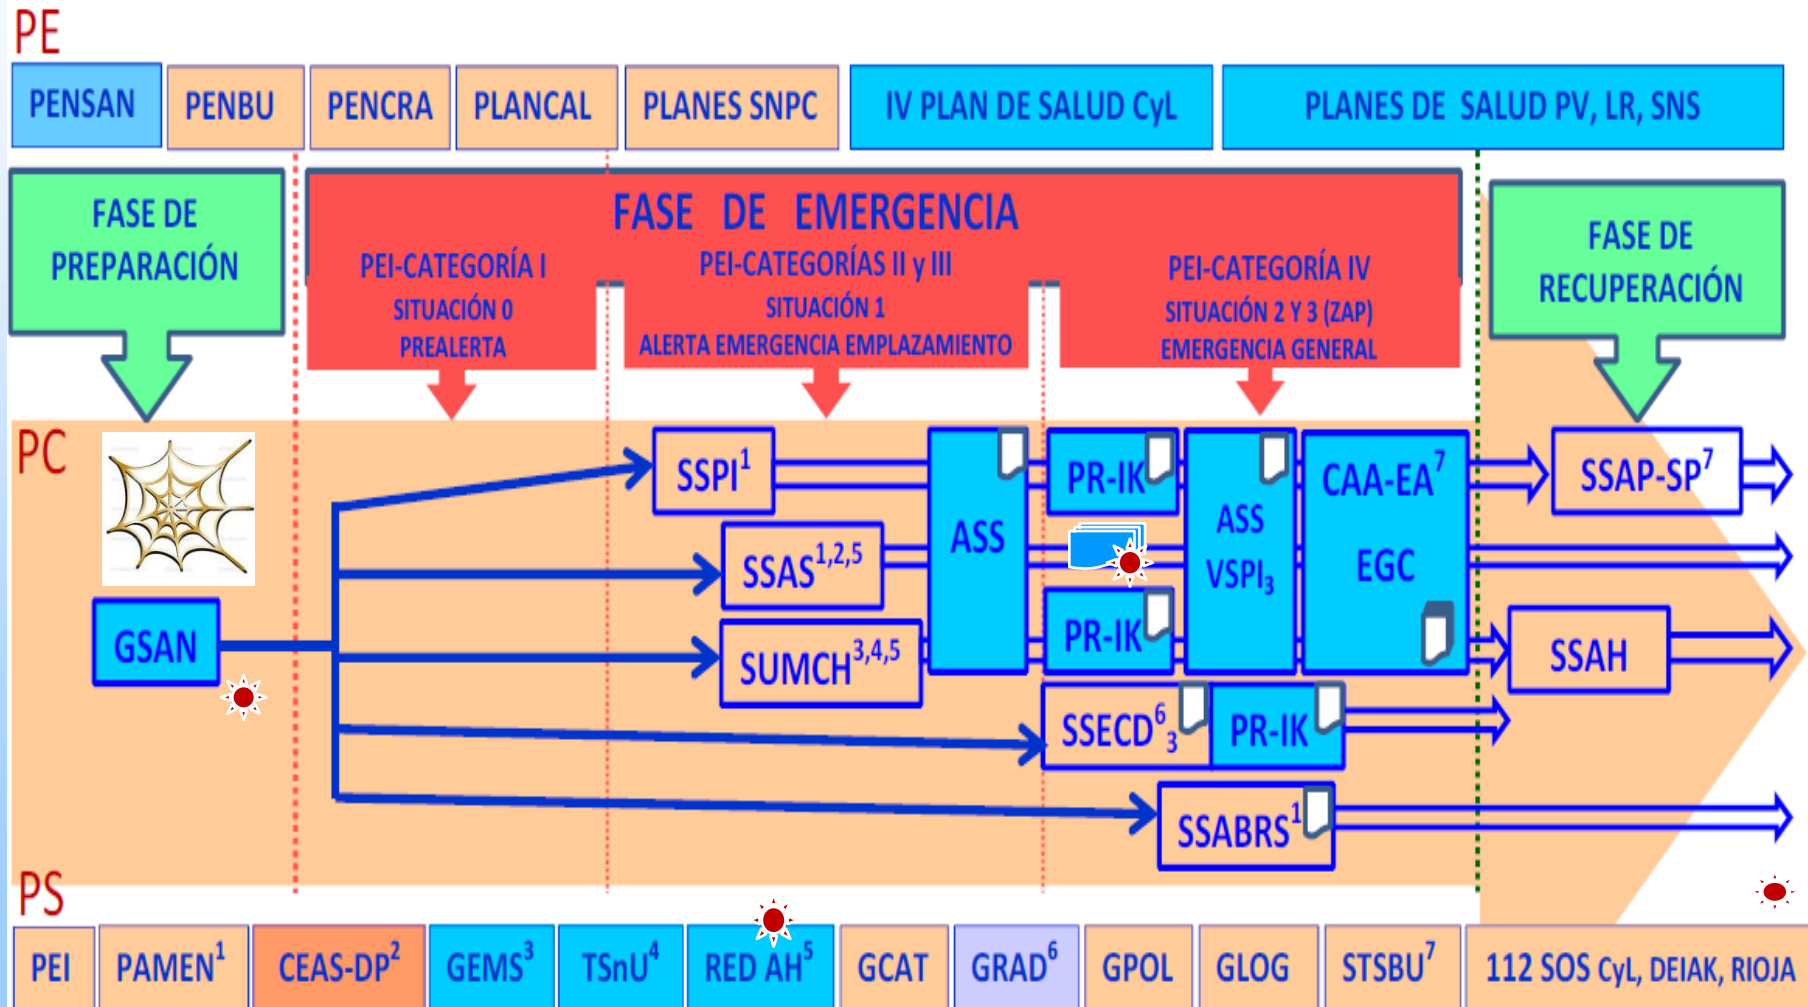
PE

PENSAN | PENBU | PENCRA | PLANCAL | PLANES SNPC | IV PLAN DE SALUD CyL | PLANES DE SALUD PV, LR, SNS

FASE DE PREPARACIÓN

FASE DE EMERGENCIA

PEI-CATEGORÍA I
SITUACIÓN 0
PREALERTA

PEI-CATEGORÍAS II y III
SITUACIÓN 1
ALERTA EMERGENCIA EMPLAZAMIENTO

PEI-CATEGORÍA IV
SITUACIÓN 2 Y 3 (ZAP)
EMERGENCIA GENERAL

FASE DE RECUPERACIÓN

PC

GSAN

$SSPI^1$

$SSAS^{1,2,5}$

$SUMCH^{3,4,5}$

ASS

PR-IK

ASS $VSPI_3$

PR-IK

$CAA\text{-}EA^7$ EGC

$SSAP\text{-}SP^7$

SSAH

$SSECD^6_3$

PR-IK

$SSABRS^1$

PS

PEI | $PAMEN^1$ | $CEAS\text{-}DP^2$ | $GEMS^3$ | $TSnU^4$ | $RED\ AH^5$ | GCAT | $GRAD^6$ | GPOL | GLOG | $STSBU^7$ | 112 SOS CyL, DEIAK, RIOJA